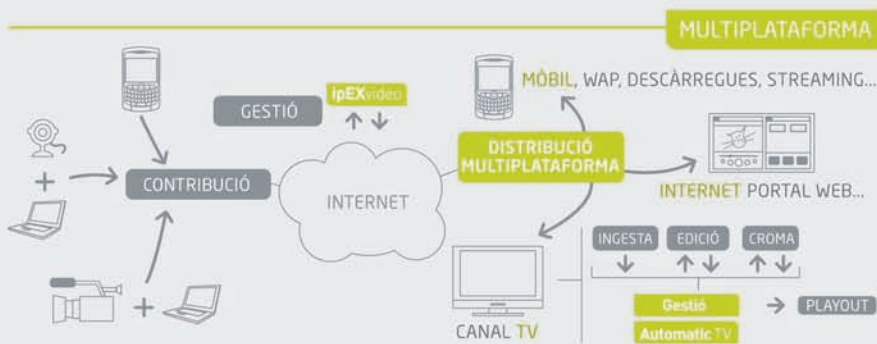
MULTIPLATAFORMA

GESTIÓ

ipEXvideo

CONTRIBUCIÓ

INTERNET

MÒBIL, WAP, DESCÀRREGUES, STREAMING...

DISTRIBUCIÓ MULTIPLATAFORMA

INTERNET PORTAL WEB...

CANAL TV

INGESTA

EDICIÓ

CROMA

Gestió

PLAYOUT

Automatic TV